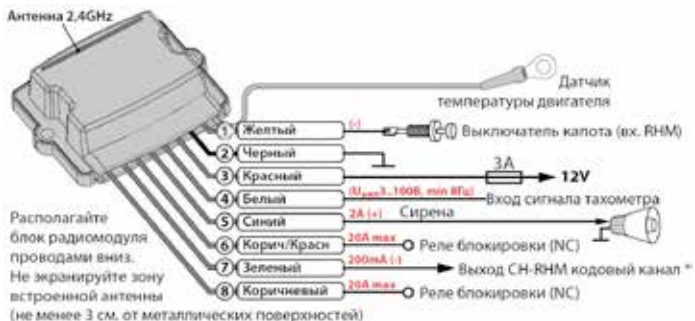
Антенна 2,4GHz

Датчик температуры двигателя

1 Желтый (-) Выключатель капота (вх. RHM)

2 Черный

3 Красный 3A 12V

4 Белый (U$_{вых}$3...100В, min 8Гц) Вход сигнала тахометра

5 Синий 2A (+) Сирена

6 Корич/Красн 20A max Реле блокировки (NC)

7 Зеленый 200mA (-) Выход CH-RHM кодовый канал *

8 Коричневый 20A max Реле блокировки (NC)

Располагайте блок радиомодуля проводами вниз. Не экранируйте зону встроенной антенны (не менее 3 см. от металлических поверхностей)